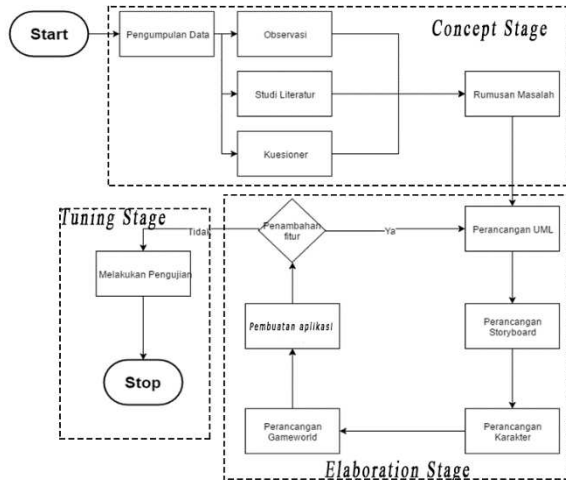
Start

Concept Stage

Pengumpulan Data

Observasi

Studi Literatur

Rumusan Masalah

Kuesioner

Tuning Stage

Tidak

Penambahan fitur

Ya

Perancangan UML

Melakukan Pengujian

Pembuatan aplikasi

Perancangan Storyboard

Stop

Perancangan Gameworld

Perancangan Karakter

Elaboration Stage